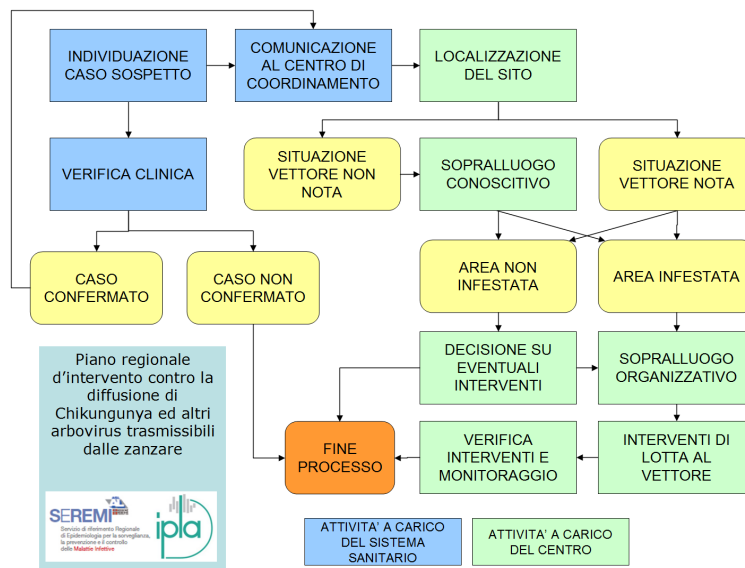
INDIVIDUAZIONE CASO SOSPETTO

COMUNICAZIONE AL CENTRO DI COORDINAMENTO

LOCALIZZAZIONE DEL SITO

VERIFICA CLINICA

SITUAZIONE VETTORE NON NOTA

SOPRALLUOGO CONOSCITIVO

SITUAZIONE VETTORE NOTA

CASO CONFERMATO

CASO NON CONFERMATO

AREA NON INFESTATA

AREA INFESTATA

Piano regionale d'intervento contro la diffusione di Chikungunya ed altri arbovirus trasmissibili dalle zanzare

DECISIONE SU EVENTUALI INTERVENTI

SOPRALLUOGO ORGANIZZATIVO

FINE PROCESSO

VERIFICA INTERVENTI E MONITORAGGIO

INTERVENTI DI LOTTA AL VETTORE

SEREMI Servizio di riferimento Regionale di Epidemiologia per la sorveglianza, la prevenzione e il controllo delle Malattie Infettive

ipla

ATTIVITA' A CARICO DEL SISTEMA SANITARIO

ATTIVITA' A CARICO DEL CENTRO